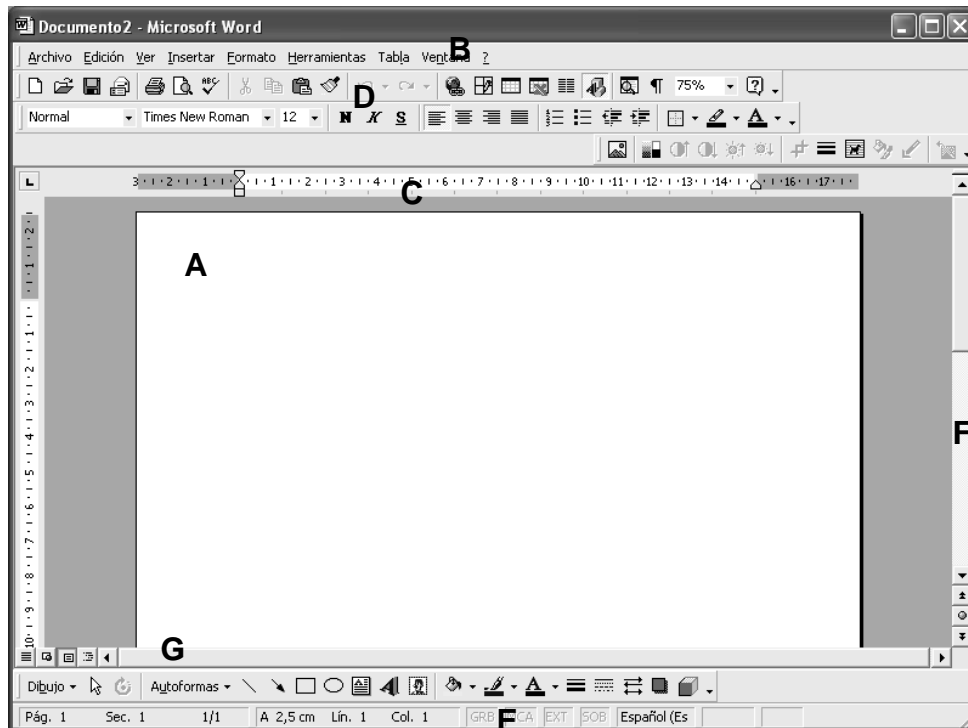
Documento2 - Microsoft Word

Archivo Edición Ver Insertar Formato Herramientas Tabla Ventana ?

B

75%

D

Normal Times New Roman 12 N K S

C

A

F

G

Dibujo Autoformas

Pág. 1 Sec. 1 1/1 A 2,5 cm Lín. 1 Col. 1 GRB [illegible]CA EXT SOB Español (Es

E